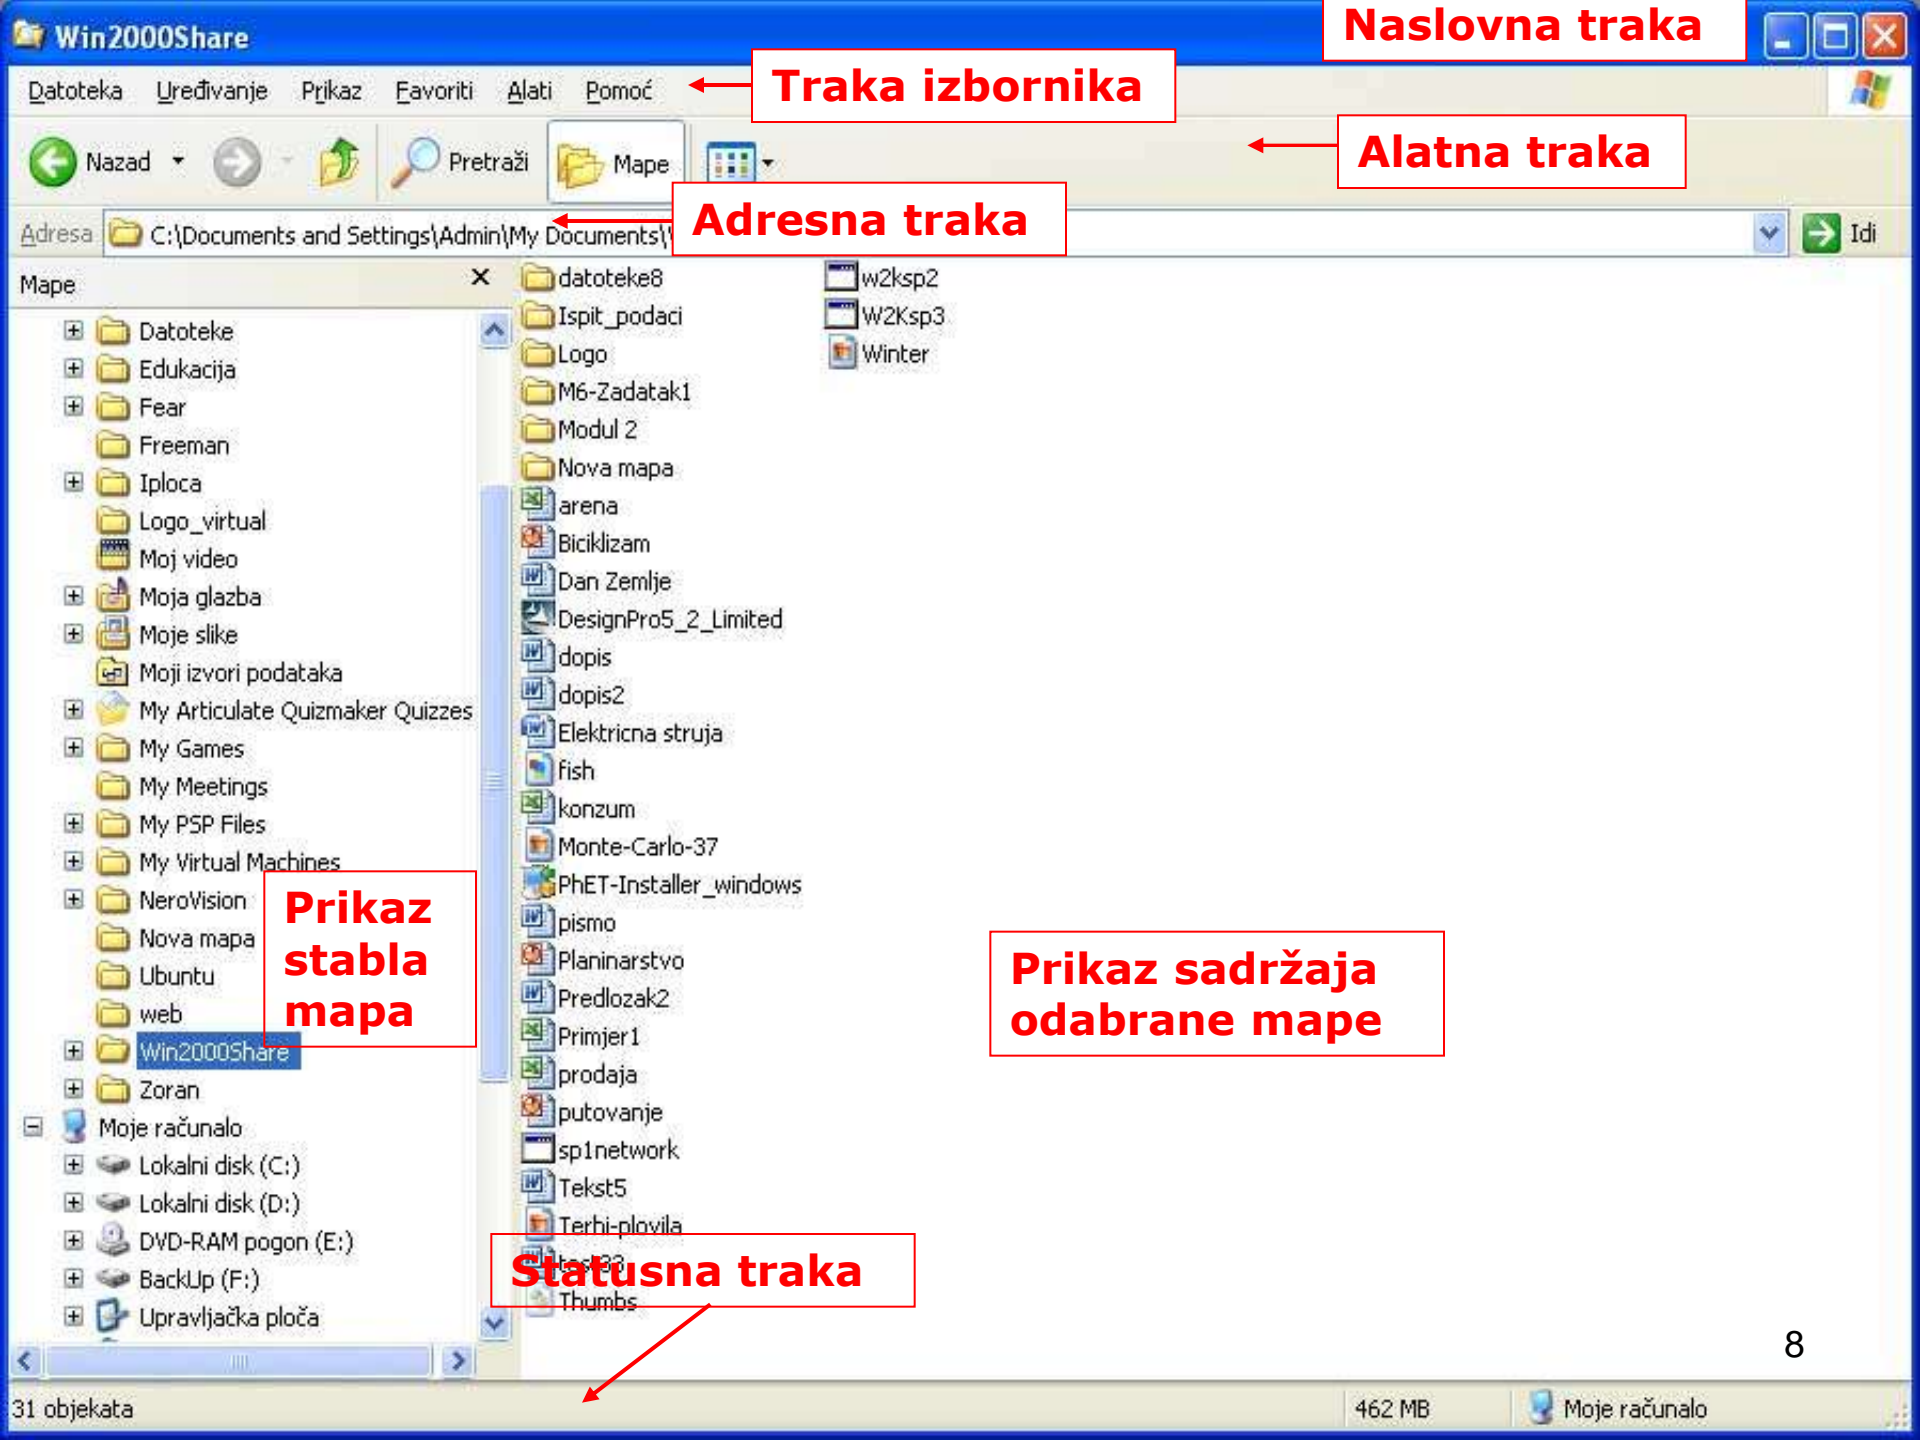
Win2000Share

Naslovna traka

Datoteka Uređivanje Prikaz Favoriti Alati Pomoć

Traka izbornika

Nazad Pretraži Mape

Alatna traka

Adresa C:\Documents and Settings\Admin\My Documents\

Adresna traka

Idi

Mape

Datoteke
Edukacija
Fear
Freeman
Iploca
Logo_virtual
Moj video
Moja glazba
Moje slike
Moji izvori podataka
My Articulate Quizmaker Quizzes
My Games
My Meetings
My PSP Files
My Virtual Machines
NeroVision
Nova mapa
Ubuntu
web
Win2000Share
Zoran
Moje računalo
Lokalni disk (C:)
Lokalni disk (D:)
DVD-RAM pogon (E:)
BackUp (F:)
Upravljačka ploča

Prikaz stabla mapa

datoteke8
Ispit_podaci
Logo
M6-Zadatak1
Modul 2
Nova mapa
arena
Biciklizam
Dan Zemlje
DesignPro5_2_Limited
dopis
dopis2
Elektricna struja
fish
konzum
Monte-Carlo-37
PhET-Installer_windows
pismo
Planinarstvo
Predlozak2
Primjer1
prodaja
putovanje
sp1network
Tekst5
Terhi-plovila
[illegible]
Thumbs

w2ksp2
W2Ksp3
Winter

Prikaz sadržaja odabrane mape

Statusna traka

8

31 objekata
462 MB
Moje računalo